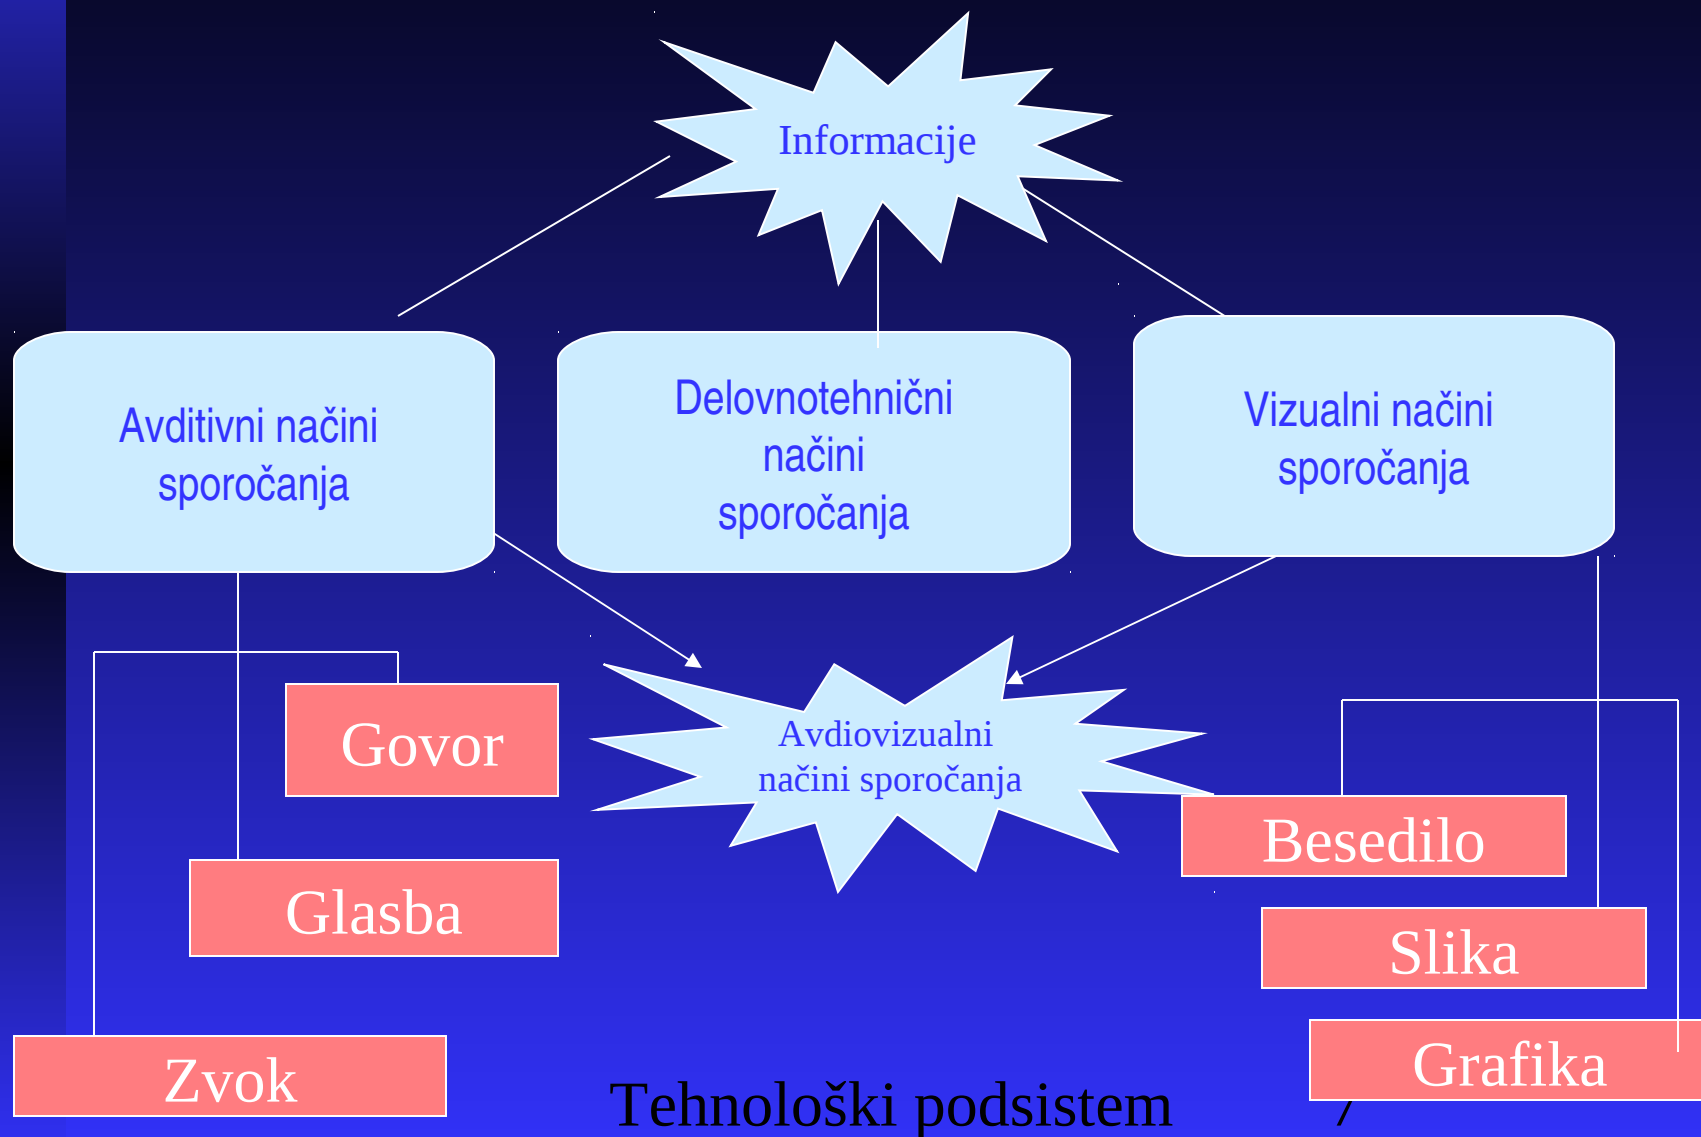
Informacije

Avditivni načini sporočanja

Delovnotehnični načini sporočanja

Vizualni načini sporočanja

Govor

Avdiovizualni načini sporočanja

Glasba

Besedilo

Slika

Zvok

Grafika

Tehnološki podsistem

7